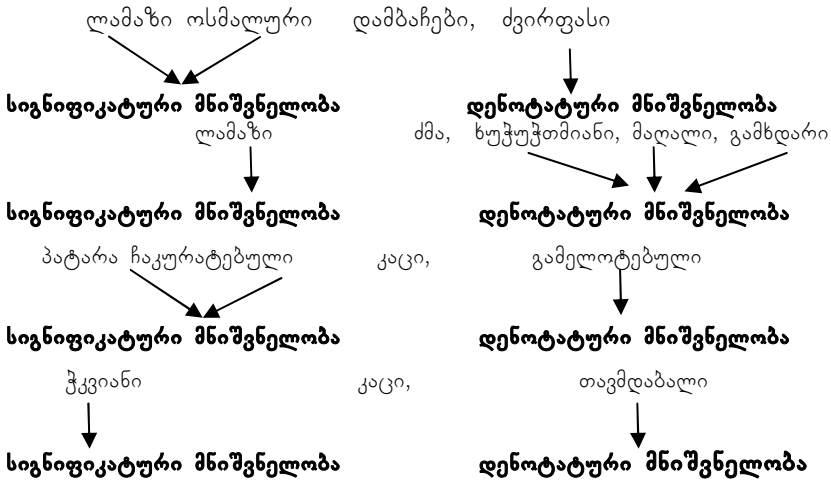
ლამაზი ოსმალური დამბაჩები, ძვირფასი

სიგნიფიკატური მნიშვნელობა დენოტატური მნიშვნელობა

ლამაზი ძმა, ხუჭუჭთმიანი, მაღალი, გამხდარი

სიგნიფიკატური მნიშვნელობა დენოტატური მნიშვნელობა

პატარა ჩაკურატებული კაცი, გამელოტებული

სიგნიფიკატური მნიშვნელობა დენოტატური მნიშვნელობა

ჭკვიანი კაცი, თავმდაბალი

სიგნიფიკატური მნიშვნელობა დენოტატური მნიშვნელობა